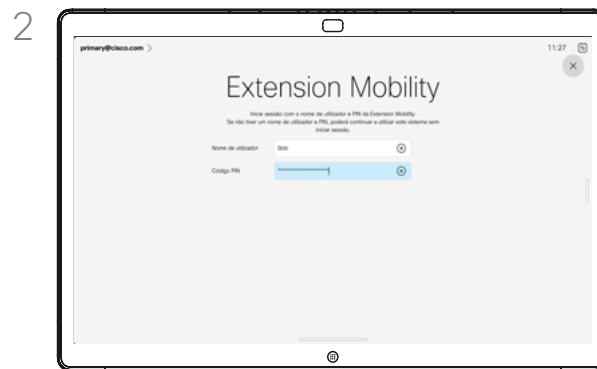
2

primary@cisco.com >

11:27

Extension Mobility

Inicie sessão com o nome de utilizador e PIN da Extension Mobility. Se não tiver um nome de utilizador e PIN, poderá continuar a utilizar este sistema sem iniciar sessão.

Nome de utilizador Bob

Código PIN ••••••••••••••••